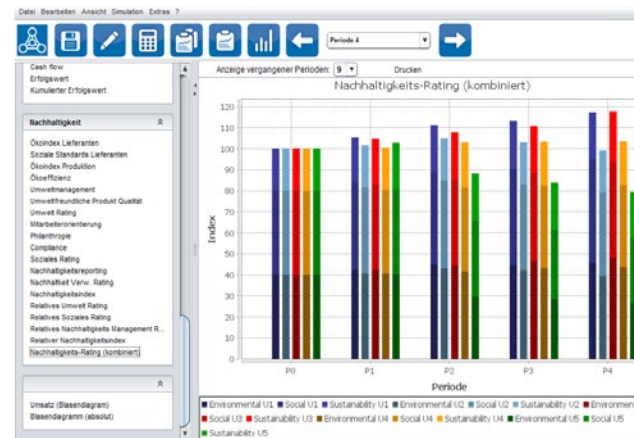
Datei Bearbeiten Ansicht Simulation Extras ?

Periode 4

Cash flow
Erfolgswert
Kumulierter Erfolgswert

Nachhaltigkeit

Ökoindex Lieferanten
Soziale Standards Lieferanten
Ökoindex Produktion
Ökoeffizienz
Umweltmanagement
Umweltfreundliche Produkt Qualität
Umwelt Rating
Mitarbeiterorientierung
Philanthropie
Compliance
Soziales Rating
Nachhaltigkeitsreporting
Nachhaltigkeit Verw. Rating
Nachhaltigkeitsindex
Relatives Umwelt Rating
Relatives Soziales Rating
Relatives Nachhaltigkeits Management R...
Relativer Nachhaltigkeitsindex
Nachhaltigkeits-Rating (kombiniert)

Umsatz

Umsatz (Blasendiagram)
Blasendiagramm (absolut)

Anzeige vergangener Perioden: 9 Drucken

Nachhaltigkeits-Rating (kombiniert)

Index
120
110
100
90
80
70
60
50
40
30
20
10
0
P0 P1 P2 P3 P4
Periode

Environmental U1 Social U1 Sustainability U1 Environmental U2 Social U2 Sustainability U2 Environm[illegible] Social U3 Sustainability U3 Environmental U4 Social U4 Sustainability U4 Environmental U5 Social U5 Sustainability U5